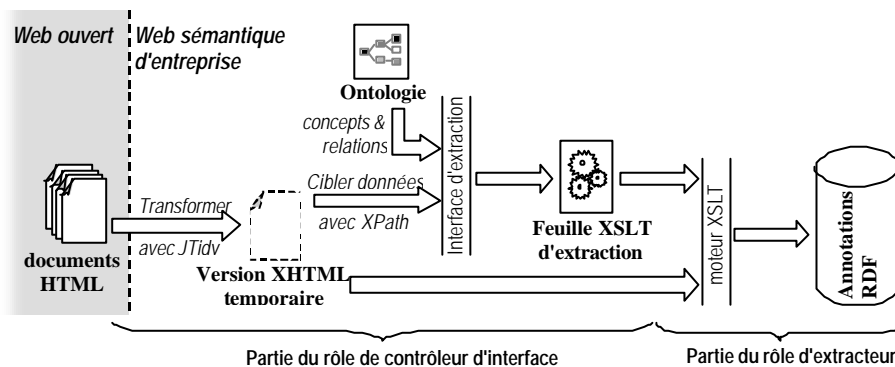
Web ouvert

Web sémantique d'entreprise

Ontologie

concepts & relations

Interface d'extraction

Cibler données avec XPath

Transformer avec JTidy

documents HTML

Version XHTML temporaire

Feuille XSLT d'extraction

moteur XSLT

Annotations RDF

Partie du rôle de contrôleur d'interface

Partie du rôle d'extracteur